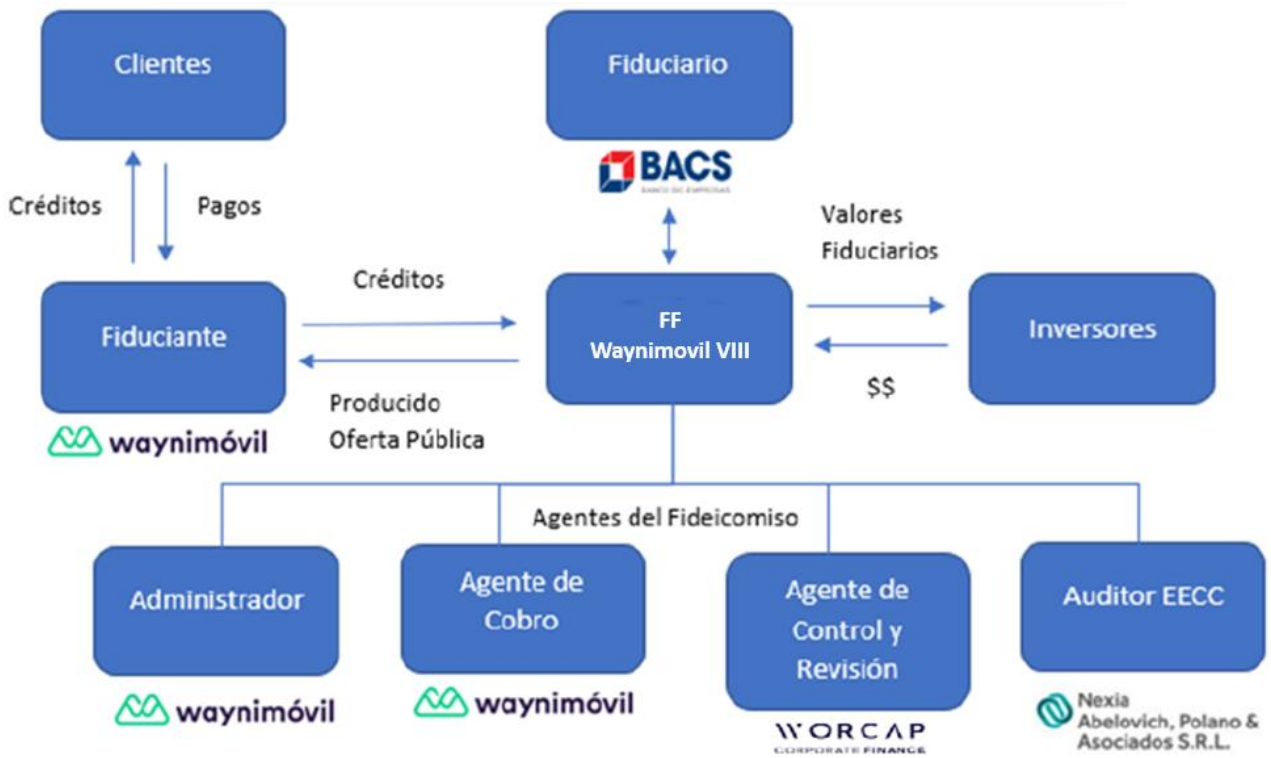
Clientes

Fiduciario

BACS
BANCO DE EMPRESAS

Créditos

Pagos

Valores Fiduciarios

Créditos

Fiduciante

FF
Waynimovil VIII

Inversores

$$

Producido
Oferta Pública

waynimóvil

Agentes del Fideicomiso

Administrador

Agente de Cobro

Agente de Control y Revisión

Auditor EECC

waynimóvil

waynimóvil

WORCAP
CORPORATE FINANCE

Nexia
Abelovich, Polano & Asociados S.R.L.